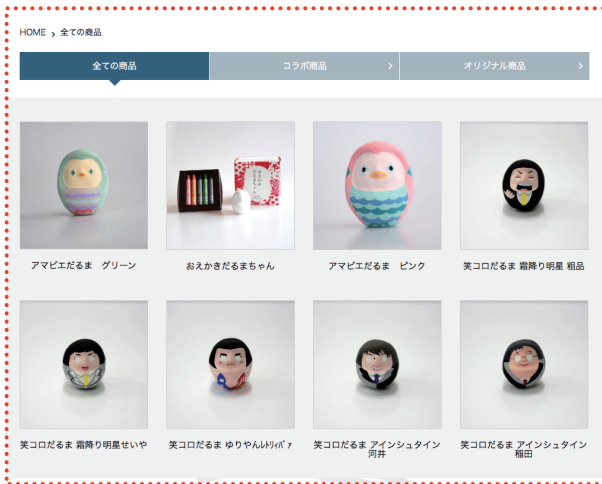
HOME > 全ての商品

全ての商品 | コラボ商品 > | オリジナル商品 >

アマビエだるま　グリーン

おえかきだるまちゃん

アマビエだるま　ピンク

笑コロだるま 霜降り明星 粗品

笑コロだるま 霜降り明星せいや

笑コロだるま ゆりやんﾚﾄﾘｨﾊﾞｧ

笑コロだるま アインシュタイン 河井

笑コロだるま アインシュタイン 稲田